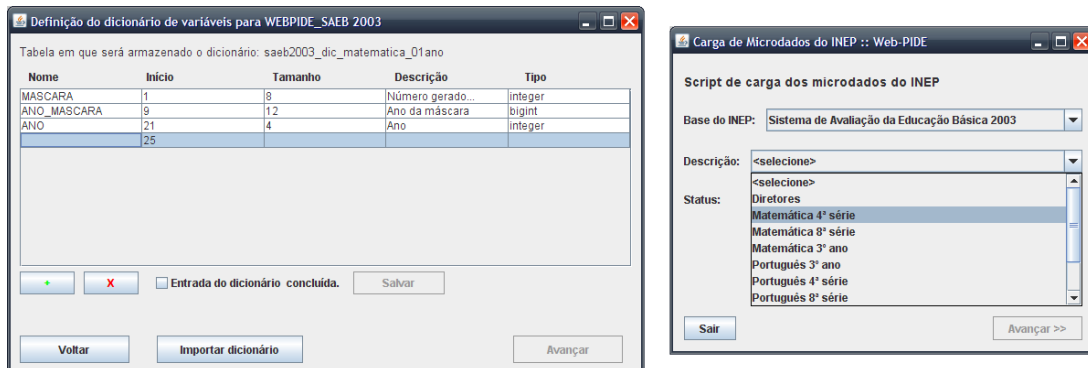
Definição do dicionário de variáveis para WEBPIDE_SAEB 2003

Tabela em que será armazenado o dicionário: saeb2003_dic_matematica_01ano

| Nome | Início | Tamanho | Descrição | Tipo |
|---|---|---|---|---|
| MASCARA | 1 | 8 | Número gerado... | integer |
| ANO_MASCARA | 9 | 12 | Ano da máscara | bigint |
| ANO | 21 | 4 | Ano | integer |
| | 25 | | | |

+ X Entrada do dicionário concluída. Salvar

Voltar Importar dicionário Avançar

Carga de Microdados do INEP :: Web-PIDE

Script de carga dos microdados do INEP

Base do INEP: Sistema de Avaliação da Educação Básica 2003

Descrição: <selecione>

Status:

<selecione>
Diretores
Matemática 4ª série
Matemática 8ª série
Matemática 3º ano
Português 3º ano
Português 4ª série
Português 8ª série

Sair Avançar >>